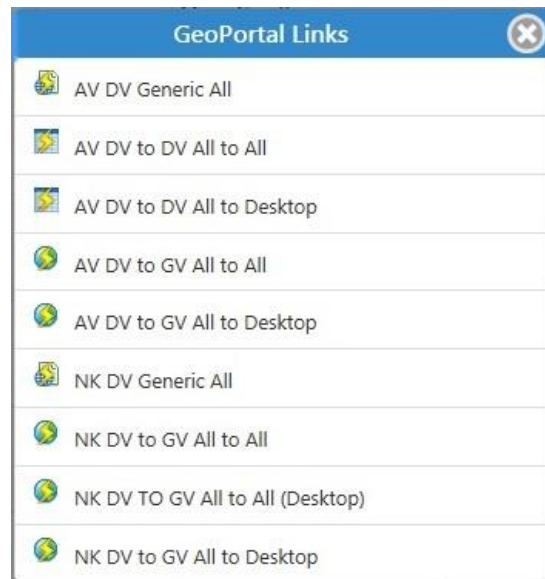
GeoPortal Links

AV DV Generic All

AV DV to DV All to All

AV DV to DV All to Desktop

AV DV to GV All to All

AV DV to GV All to Desktop

NK DV Generic All

NK DV to GV All to All

NK DV TO GV All to All (Desktop)

NK DV to GV All to Desktop